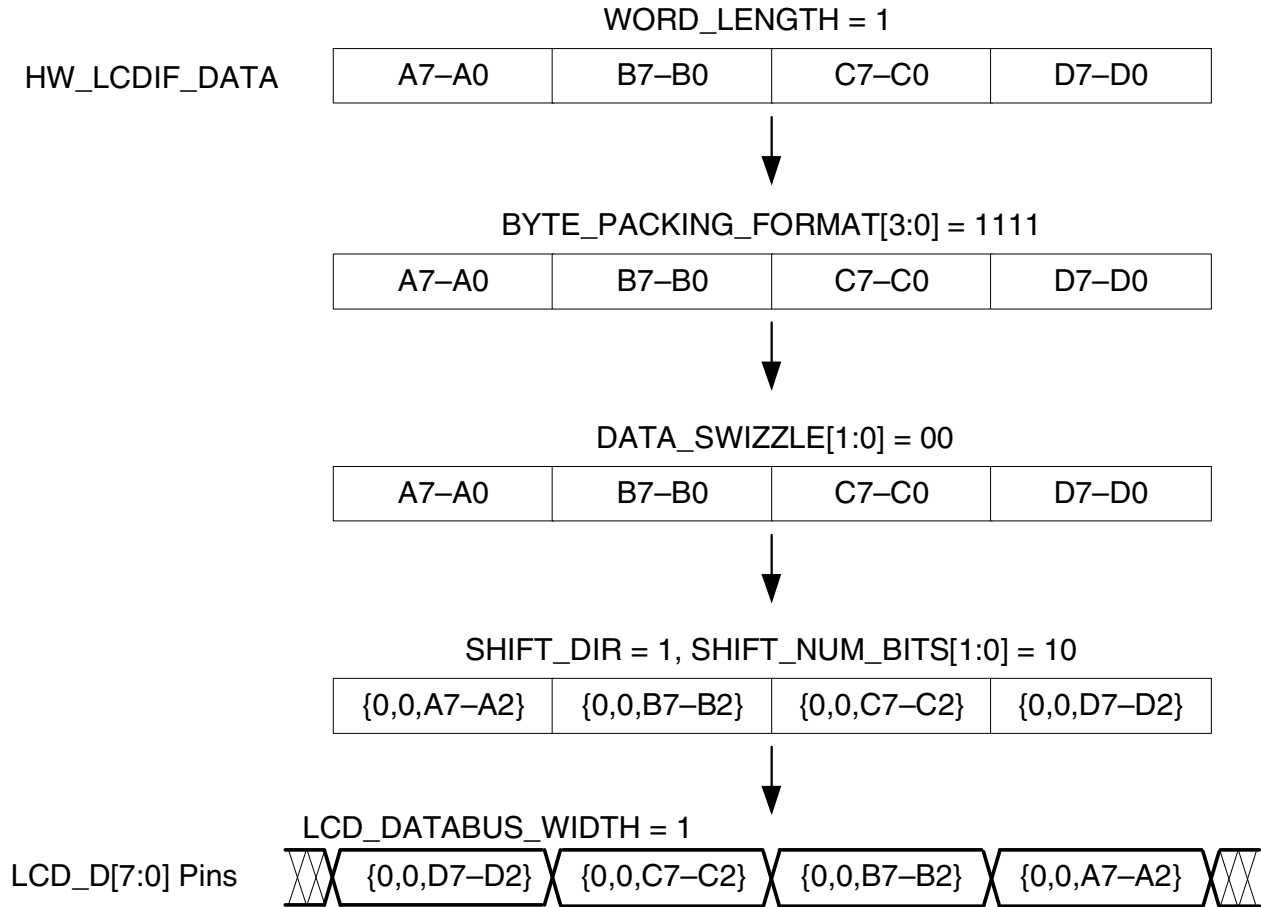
WORD_LENGTH = 1

HW_LCDIF_DATA

| A7–A0 | B7–B0 | C7–C0 | D7–D0 |
|---|---|---|---|

BYTE_PACKING_FORMAT[3:0] = 1111

| A7–A0 | B7–B0 | C7–C0 | D7–D0 |
|---|---|---|---|

DATA_SWIZZLE[1:0] = 00

| A7–A0 | B7–B0 | C7–C0 | D7–D0 |
|---|---|---|---|

SHIFT_DIR = 1, SHIFT_NUM_BITS[1:0] = 10

| {0,0,A7–A2} | {0,0,B7–B2} | {0,0,C7–C2} | {0,0,D7–D2} |
|---|---|---|---|

LCD_DATABUS_WIDTH = 1

LCD_D[7:0] Pins

{0,0,D7–D2} {0,0,C7–C2} {0,0,B7–B2} {0,0,A7–A2}